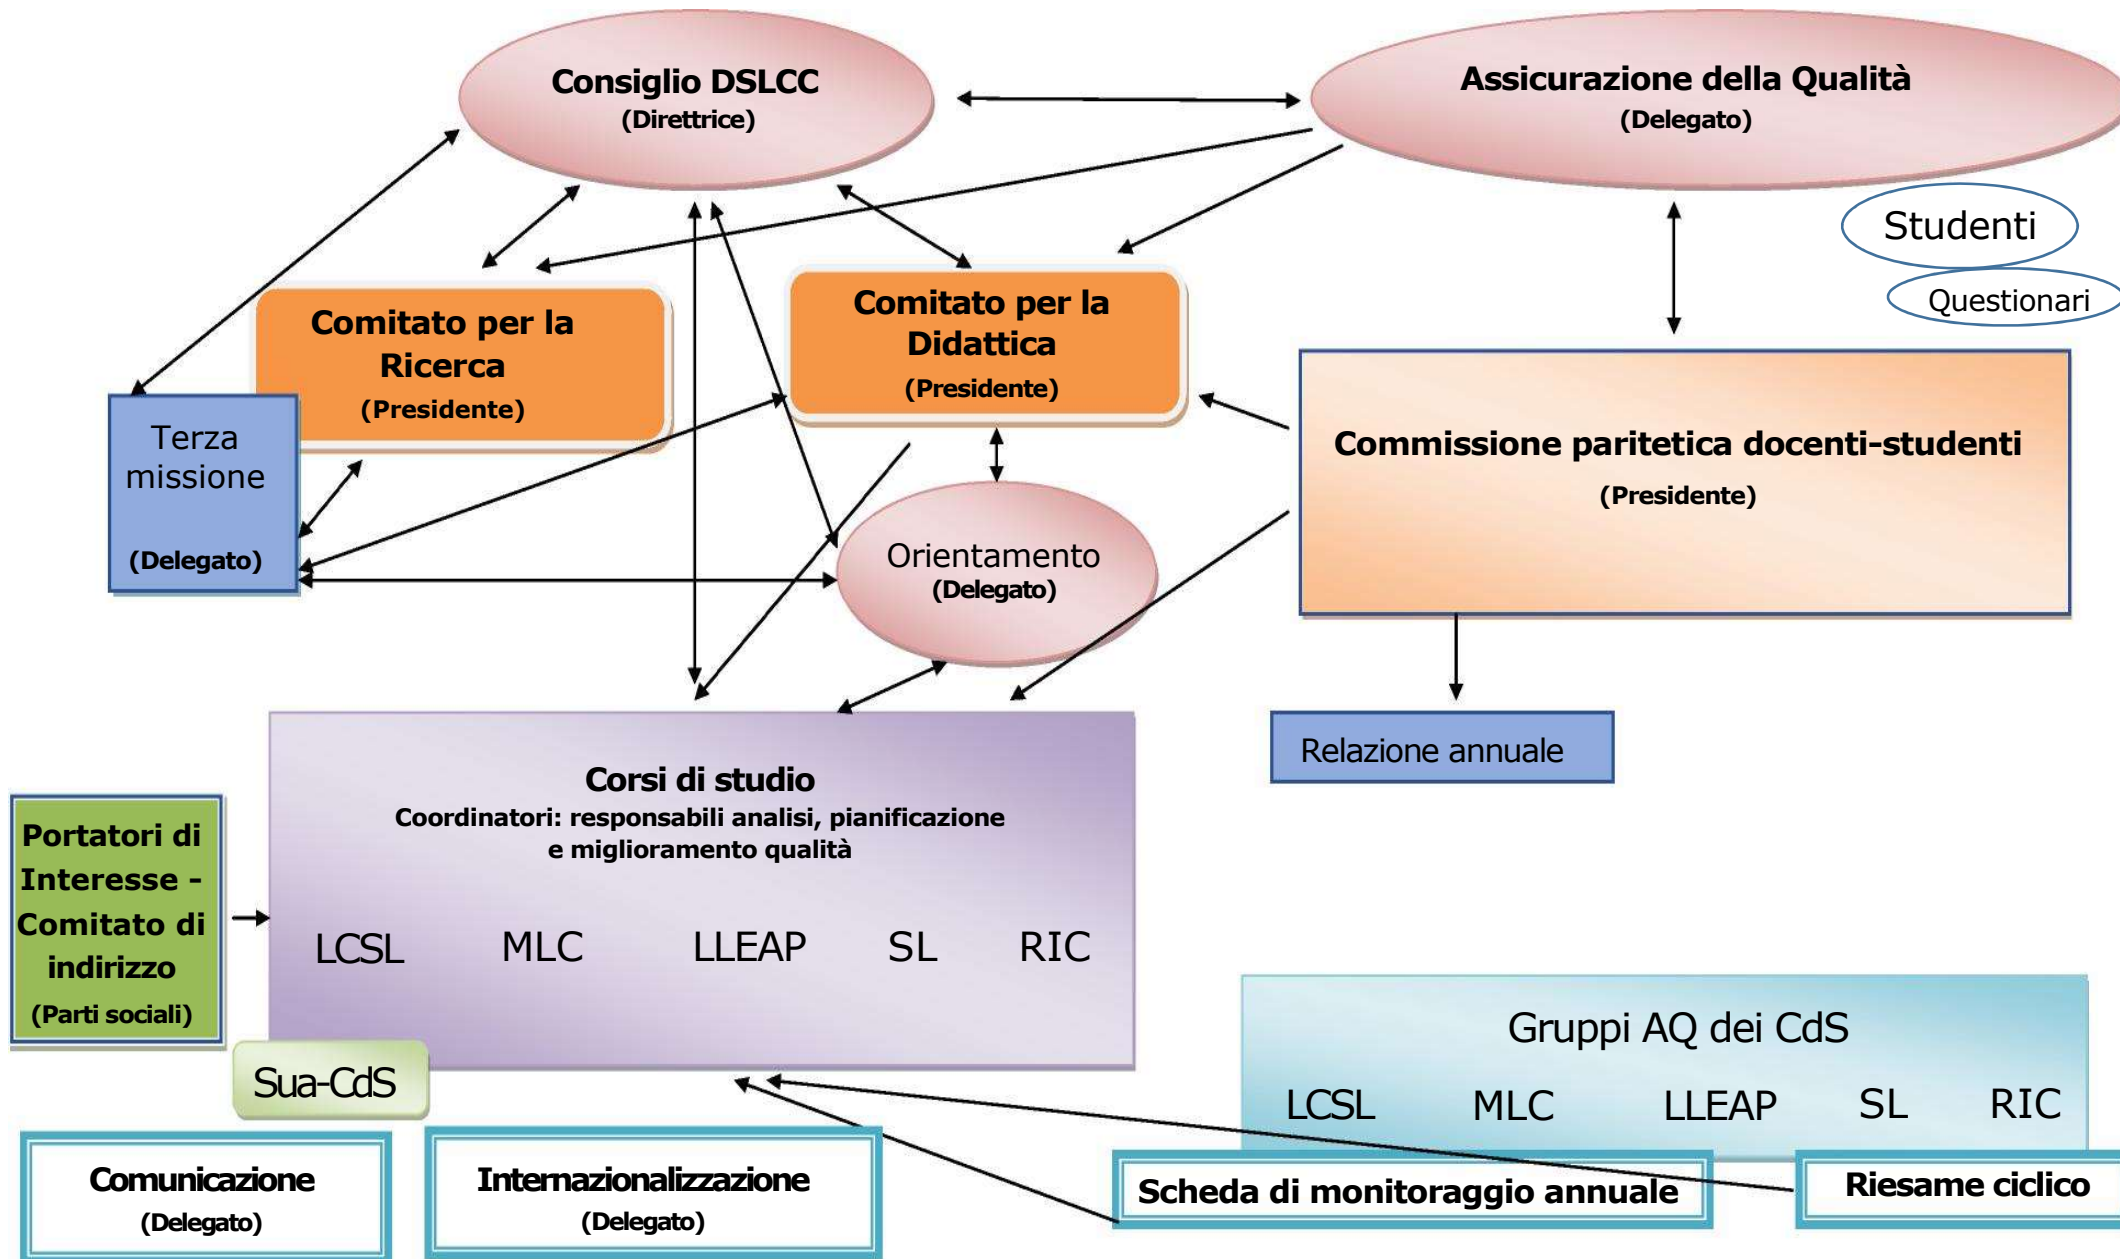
Consiglio DSLCC
(Direttrice)

Assicurazione della Qualità
(Delegato)

Studenti

Questionari

Comitato per la Ricerca
(Presidente)

Comitato per la Didattica
(Presidente)

Terza missione
(Delegato)

Commissione paritetica docenti-studenti
(Presidente)

Orientamento
(Delegato)

Relazione annuale

Corsi di studio
Coordinatori: responsabili analisi, pianificazione e miglioramento qualità

LCSL MLC LLEAP SL RIC

Portatori di Interesse - Comitato di indirizzo
(Parti sociali)

Sua-CdS

Gruppi AQ dei CdS
LCSL MLC LLEAP SL RIC

Comunicazione
(Delegato)

Internazionalizzazione
(Delegato)

Scheda di monitoraggio annuale

Riesame ciclico